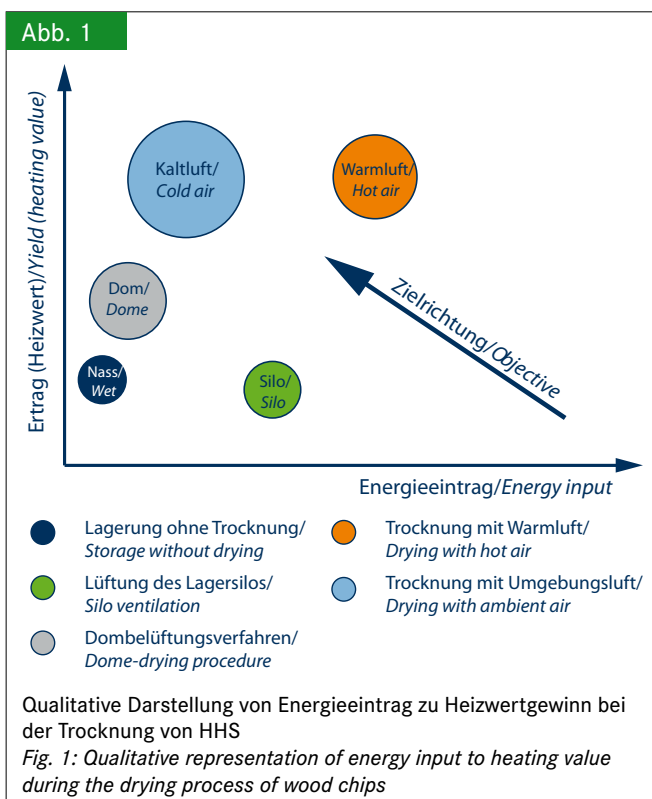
Abb. 1

Ertrag (Heizwert)/*Yield (heating value)*

Kaltluft/ *Cold air*

Warmluft/ *Hot air*

Dom/ *Dome*

Zielrichtung/Objective

Nass/ *Wet*

Silo/ *Silo*

Energieeintrag/*Energy input*

Lagerung ohne Trocknung/ *Storage without drying*

Trocknung mit Warmluft/ *Drying with hot air*

Lüftung des Lagersilos/ *Silo ventilation*

Trocknung mit Umgebungsluft/ *Drying with ambient air*

Dombelüftungsverfahren/ *Dome-drying procedure*

Qualitative Darstellung von Energieeintrag zu Heizwertgewinn bei der Trocknung von HHS
*Fig. 1: Qualitative representation of energy input to heating value during the drying process of wood chips*